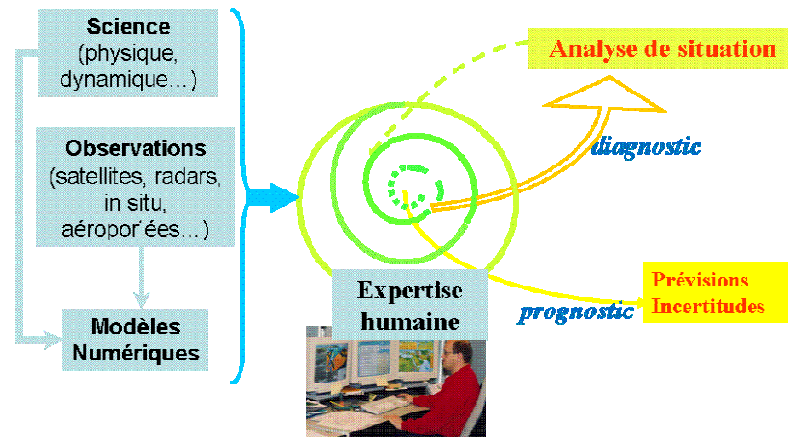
Science
(physique, dynamique...)

Observations
(satellites, radars, in situ, aéropor'ées...)

Modèles
Numériques

Analyse de situation

diagnostic

Expertise
humaine

prognostic

Prévisions
Incertitudes